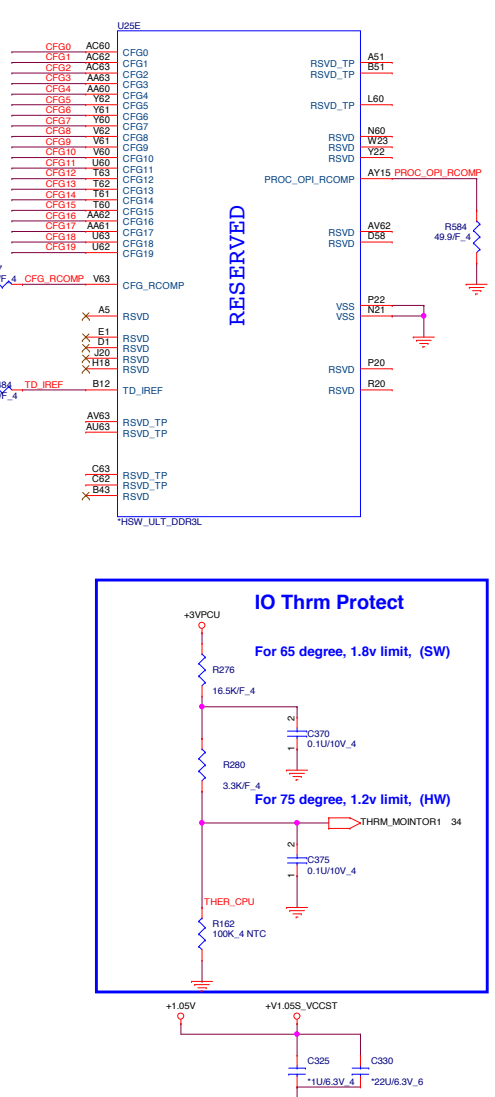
U25E

CFG0 AC60 CFG0
CFG1 AC62 CFG1
CFG2 AC63 CFG2
CFG3 AA63 CFG3
CFG4 AA60 CFG4
CFG5 Y62 CFG5
CFG6 Y61 CFG6
CFG7 Y60 CFG7
CFG8 V62 CFG8
CFG9 V61 CFG9
CFG10 V60 CFG10
CFG11 U60 CFG11
CFG12 T63 CFG12
CFG13 T62 CFG13
CFG14 T61 CFG14
CFG15 T60 CFG15
CFG16 AA62 CFG16
CFG17 AA61 CFG17
CFG18 U63 CFG18
CFG19 U62 CFG19

F_4 CFG_RCOMP V63 CFG_RCOMP

A5 RSVD

E1 RSVD
D1 RSVD
J20 RSVD
H18 RSVD

84 F_4 TD_IREF B12 TD_IREF

AV63 RSVD_TP
AU63 RSVD_TP

C63 RSVD_TP
C62 RSVD_TP
B43 RSVD

RESERVED

RSVD_TP A51
RSVD_TP B51
RSVD_TP L60
RSVD N60
RSVD W23
RSVD Y22
PROC_OPI_RCOMP AY15 PROC_OPI_RCOMP
R584
49.9/F_4
RSVD AV62
RSVD D58
VSS P22
VSS N21
RSVD P20
RSVD R20

*HSW_ULT_DDR3L

IO Thrm Protect

+3VPCU
For 65 degree, 1.8v limit, (SW)
R276
16.5K/F_4
2
C370
0.1U/10V_4
1
R280
3.3K/F_4
For 75 degree, 1.2v limit, (HW)
THRM_MOINTOR1 34
2
C375
0.1U/10V_4
1
THER_CPU
R162
100K_4 NTC

+1.05V
+V1.05S_VCCST
C325
C330
*1U/6.3V_4
*22U/6.3V_6